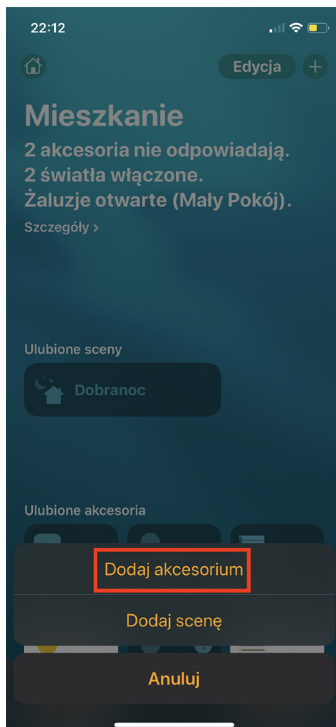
22:12

Edycja

Mieszkanie
2 akcesoria nie odpowiadają.
2 światła włączone.
Żaluzje otwarte (Mały Pokój).
Szczegóły >

Ulubione sceny

Dobranoc

Ulubione akcesoria

Dodaj akcesorium

Dodaj scenę

Anuluj